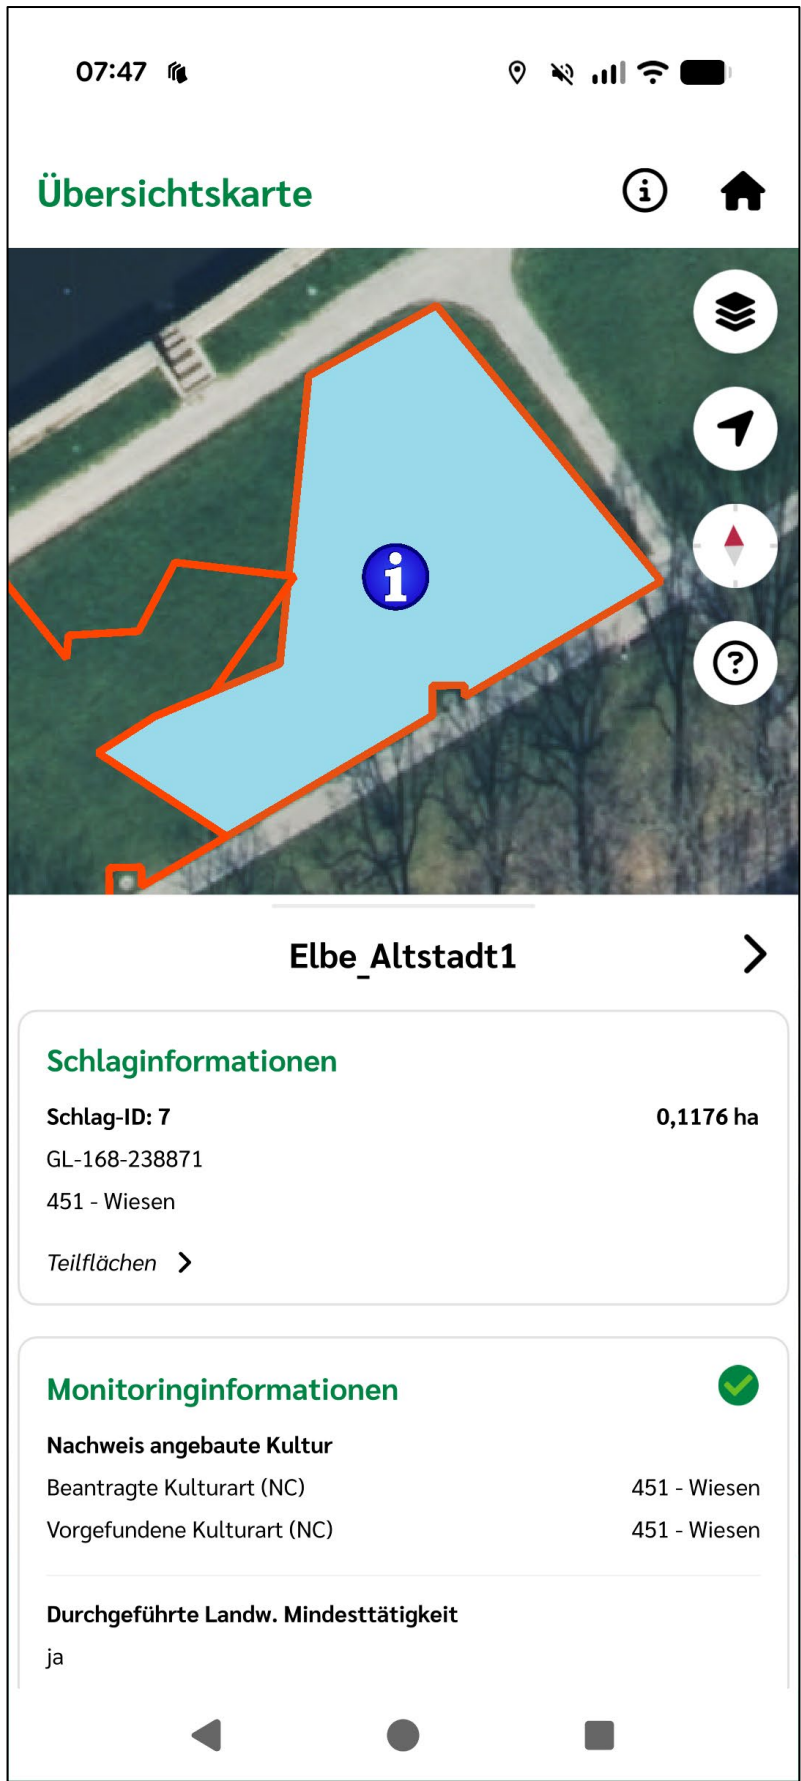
07:47

Übersichtskarte

Elbe_Altstadt1

Schlaginformationen

Schlag-ID: 7 0,1176 ha

GL-168-238871

451 - Wiesen

Teilflächen

Monitoringinformationen

Nachweis angebaute Kultur

Beantragte Kulturart (NC) 451 - Wiesen

Vorgefundene Kulturart (NC) 451 - Wiesen

Durchgeführte Landw. Mindesttätigkeit

ja